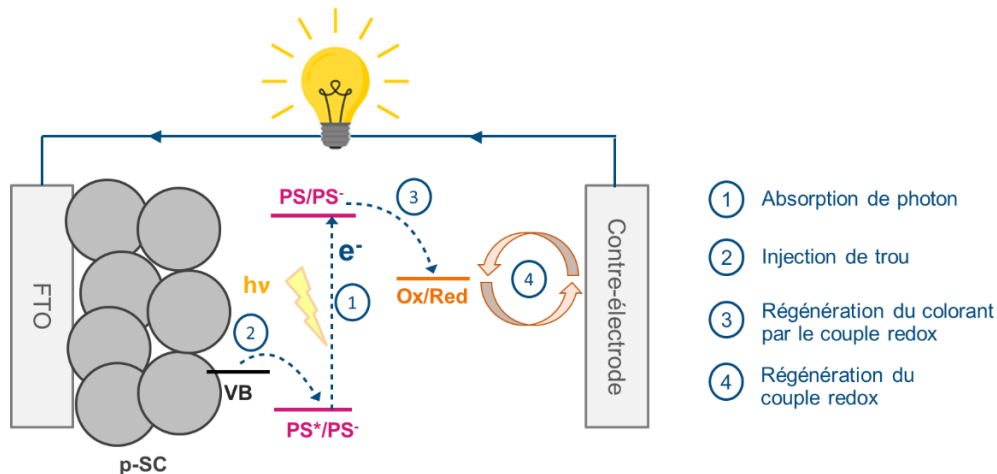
FTO

p-SC

hν

VB

PS/PS$^-$

$e^-$

PS*/PS$^-$

Ox/Red

Contre-électrode

3

1

2

4

1 Absorption de photon

2 Injection de trou

3 Régénération du colorant par le couple redox

4 Régénération du couple redox